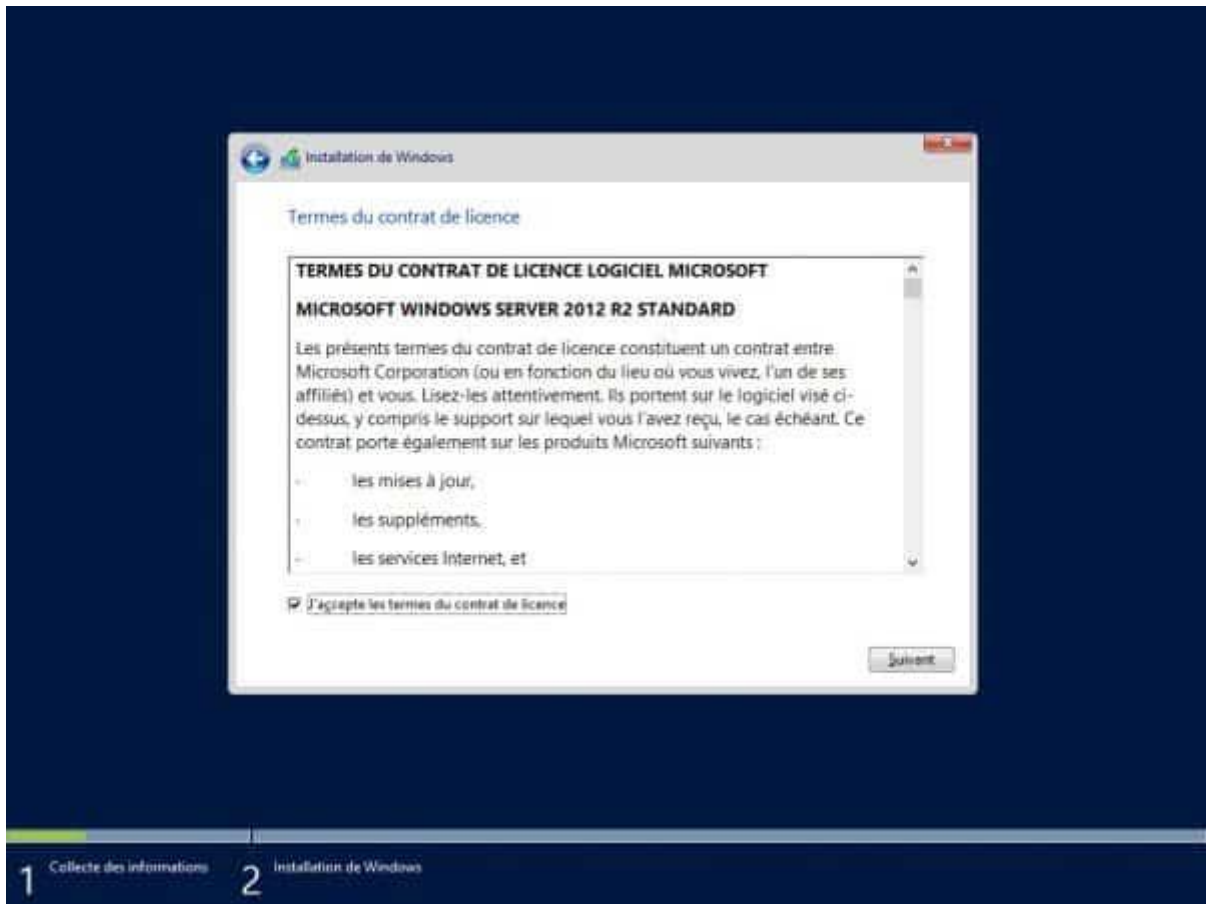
Installation de Windows

Termes du contrat de licence

TERMES DU CONTRAT DE LICENCE LOGICIEL MICROSOFT

MICROSOFT WINDOWS SERVER 2012 R2 STANDARD

Les présents termes du contrat de licence constituent un contrat entre Microsoft Corporation (ou en fonction du lieu où vous vivez, l'un de ses affiliés) et vous. Lisez-les attentivement. Ils portent sur le logiciel visé ci-dessus, y compris le support sur lequel vous l'avez reçu, le cas échéant. Ce contrat porte également sur les produits Microsoft suivants :

- les mises à jour,

- les suppléments,

- les services Internet, et

J'accepte les termes du contrat de licence

Suivant

1 Collecte des informations

2 Installation de Windows